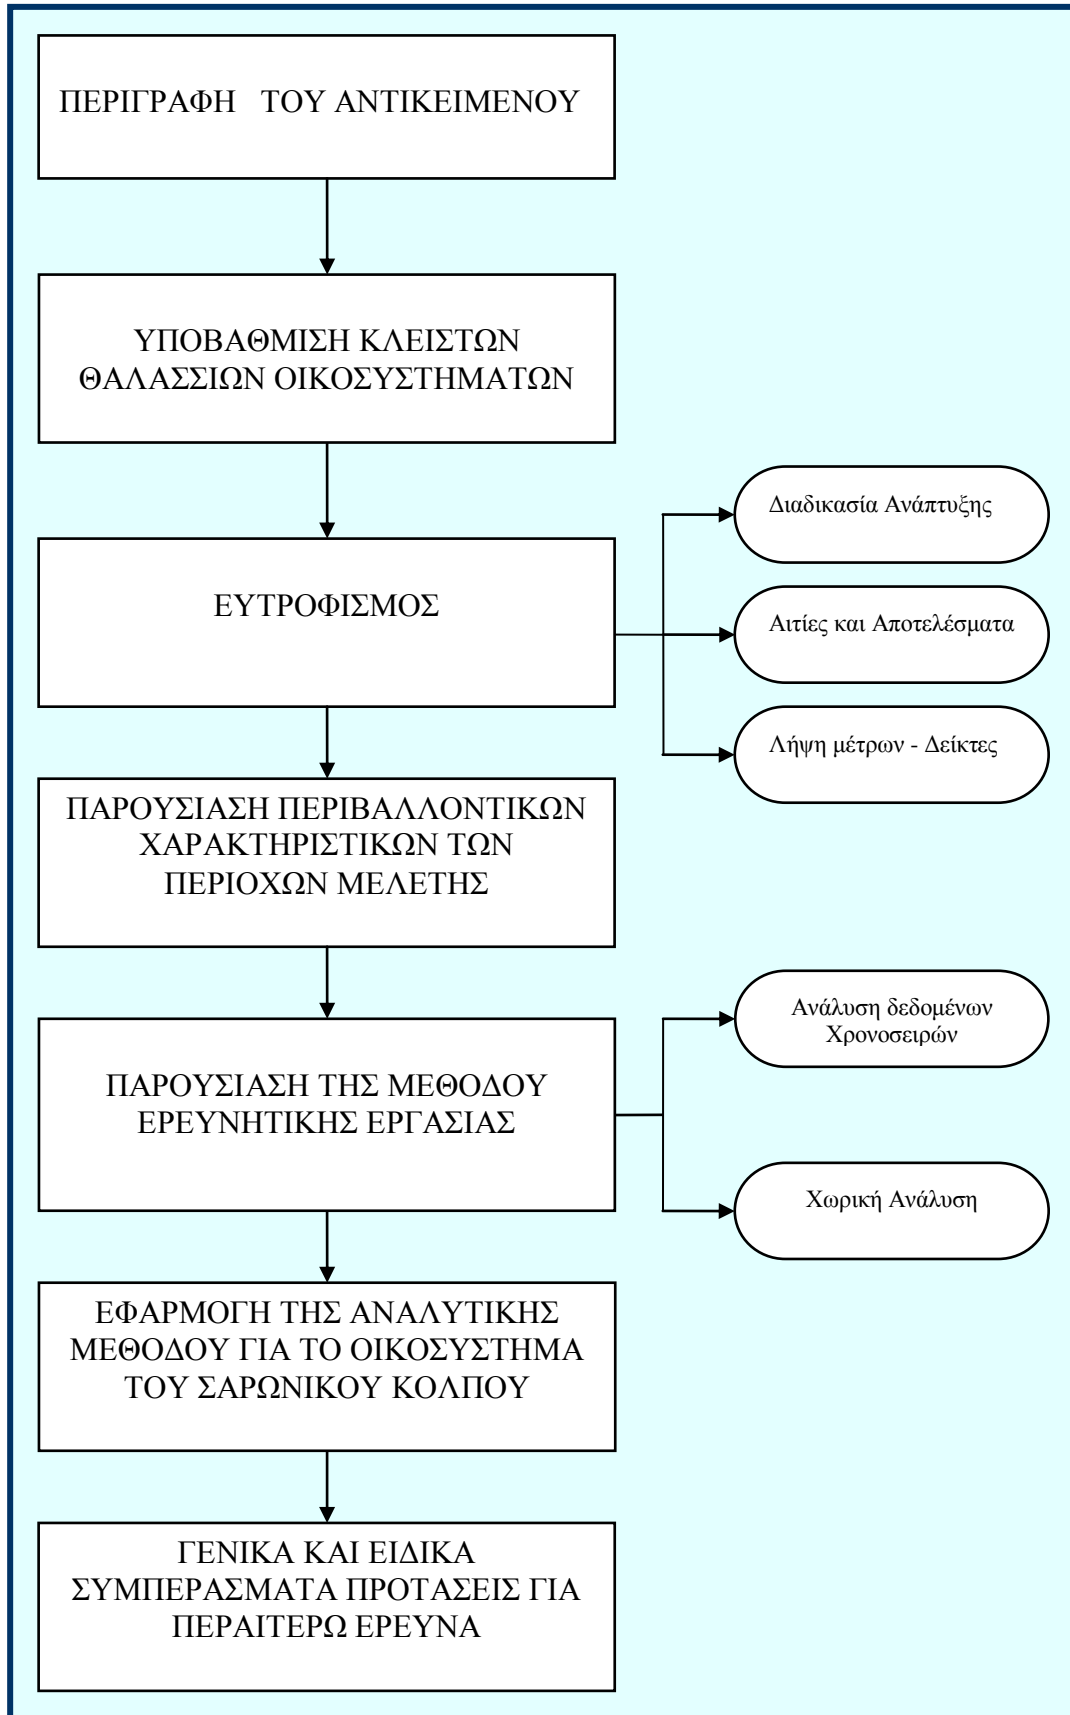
ΠΕΡΙΓΡΑΦΗ ΤΟΥ ΑΝΤΙΚΕΙΜΕΝΟΥ

ΥΠΟΒΑΘΜΙΣΗ ΚΛΕΙΣΤΩΝ ΘΑΛΑΣΣΙΩΝ ΟΙΚΟΣΥΣΤΗΜΑΤΩΝ

ΕΥΤΡΟΦΙΣΜΟΣ

Διαδικασία Ανάπτυξης

Αιτίες και Αποτελέσματα

Λήψη μέτρων - Δείκτες

ΠΑΡΟΥΣΙΑΣΗ ΠΕΡΙΒΑΛΛΟΝΤΙΚΩΝ ΧΑΡΑΚΤΗΡΙΣΤΙΚΩΝ ΤΩΝ ΠΕΡΙΟΧΩΝ ΜΕΛΕΤΗΣ

ΠΑΡΟΥΣΙΑΣΗ ΤΗΣ ΜΕΘΟΔΟΥ ΕΡΕΥΝΗΤΙΚΗΣ ΕΡΓΑΣΙΑΣ

Ανάλυση δεδομένων Χρονοσειρών

Χωρική Ανάλυση

ΕΦΑΡΜΟΓΗ ΤΗΣ ΑΝΑΛΥΤΙΚΗΣ ΜΕΘΟΔΟΥ ΓΙΑ ΤΟ ΟΙΚΟΣΥΣΤΗΜΑ ΤΟΥ ΣΑΡΩΝΙΚΟΥ ΚΟΛΠΟΥ

ΓΕΝΙΚΑ ΚΑΙ ΕΙΔΙΚΑ ΣΥΜΠΕΡΑΣΜΑΤΑ ΠΡΟΤΑΣΕΙΣ ΓΙΑ ΠΕΡΑΙΤΕΡΩ ΕΡΕΥΝΑ